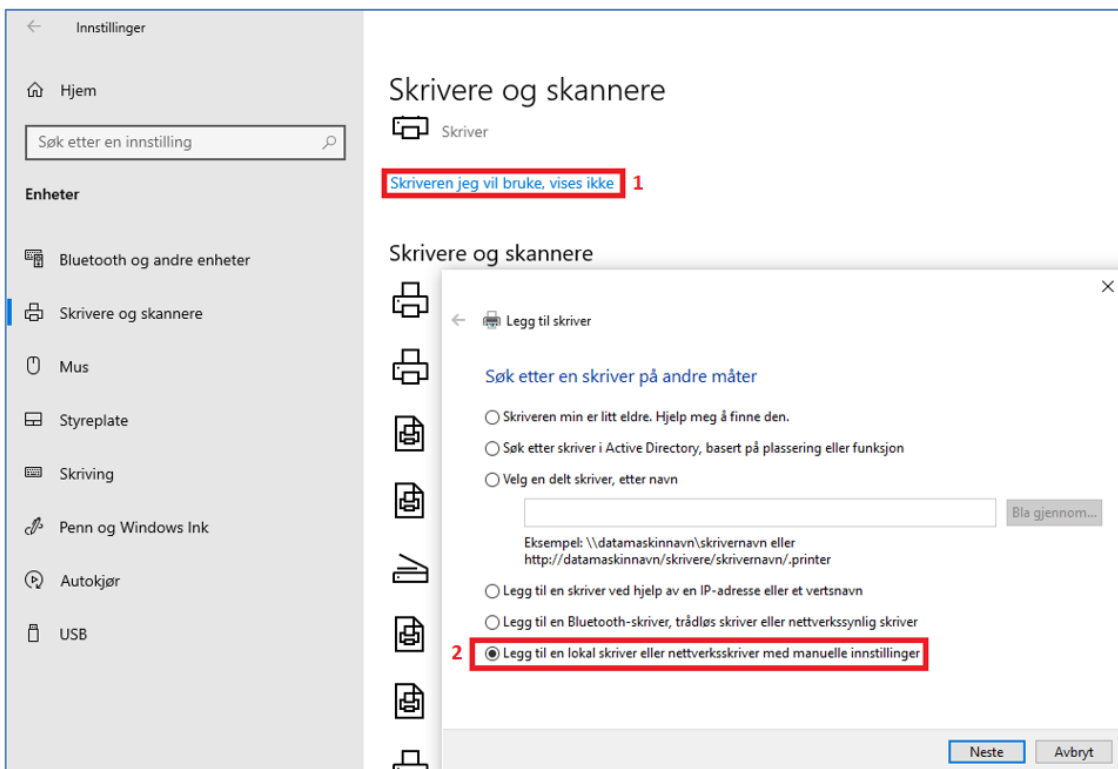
Innstillinger

Hjem

Søk etter en innstilling

Enheter

Bluetooth og andre enheter

Skrivere og skannere

Mus

Styreplate

Skriving

Penn og Windows Ink

Autokjør

USB

Skrivere og skannere

Skriver

Skriveren jeg vil bruke, vises ikke 1

Skrivere og skannere

Legg til skriver

Søk etter en skriver på andre måter

Skriveren min er litt eldre. Hjelp meg å finne den.

Søk etter skriver i Active Directory, basert på plassering eller funksjon

Velg en delt skriver, etter navn

Bla gjennom...

Eksempel: \\datamaskinnavn\skrivernavn eller http://datamaskinnavn/skrivere/skrivernavn/.printer

Legg til en skriver ved hjelp av en IP-adresse eller et vertsnavn

Legg til en Bluetooth-skriver, trådløs skriver eller nettverkssynlig skriver

2 Legg til en lokal skriver eller nettverksskriver med manuelle innstillinger

Neste Avbryt